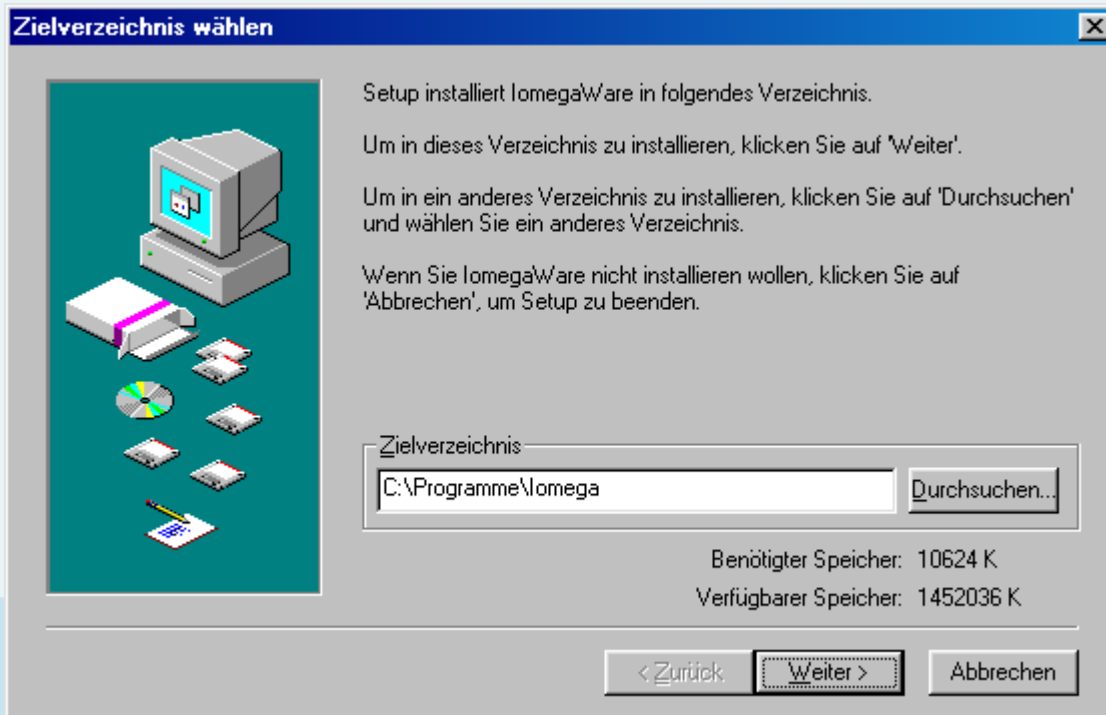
Zielverzeichnis wählen

Setup installiert IomegaWare in folgendes Verzeichnis.

Um in dieses Verzeichnis zu installieren, klicken Sie auf 'Weiter'.

Um in ein anderes Verzeichnis zu installieren, klicken Sie auf 'Durchsuchen' und wählen Sie ein anderes Verzeichnis.

Wenn Sie IomegaWare nicht installieren wollen, klicken Sie auf 'Abbrechen', um Setup zu beenden.

Zielverzeichnis

C:\Programme\Iomega

Durchsuchen...

Benötigter Speicher: 10624 K

Verfügbarer Speicher: 1452036 K

< Zurück

Weiter >

Abbrechen